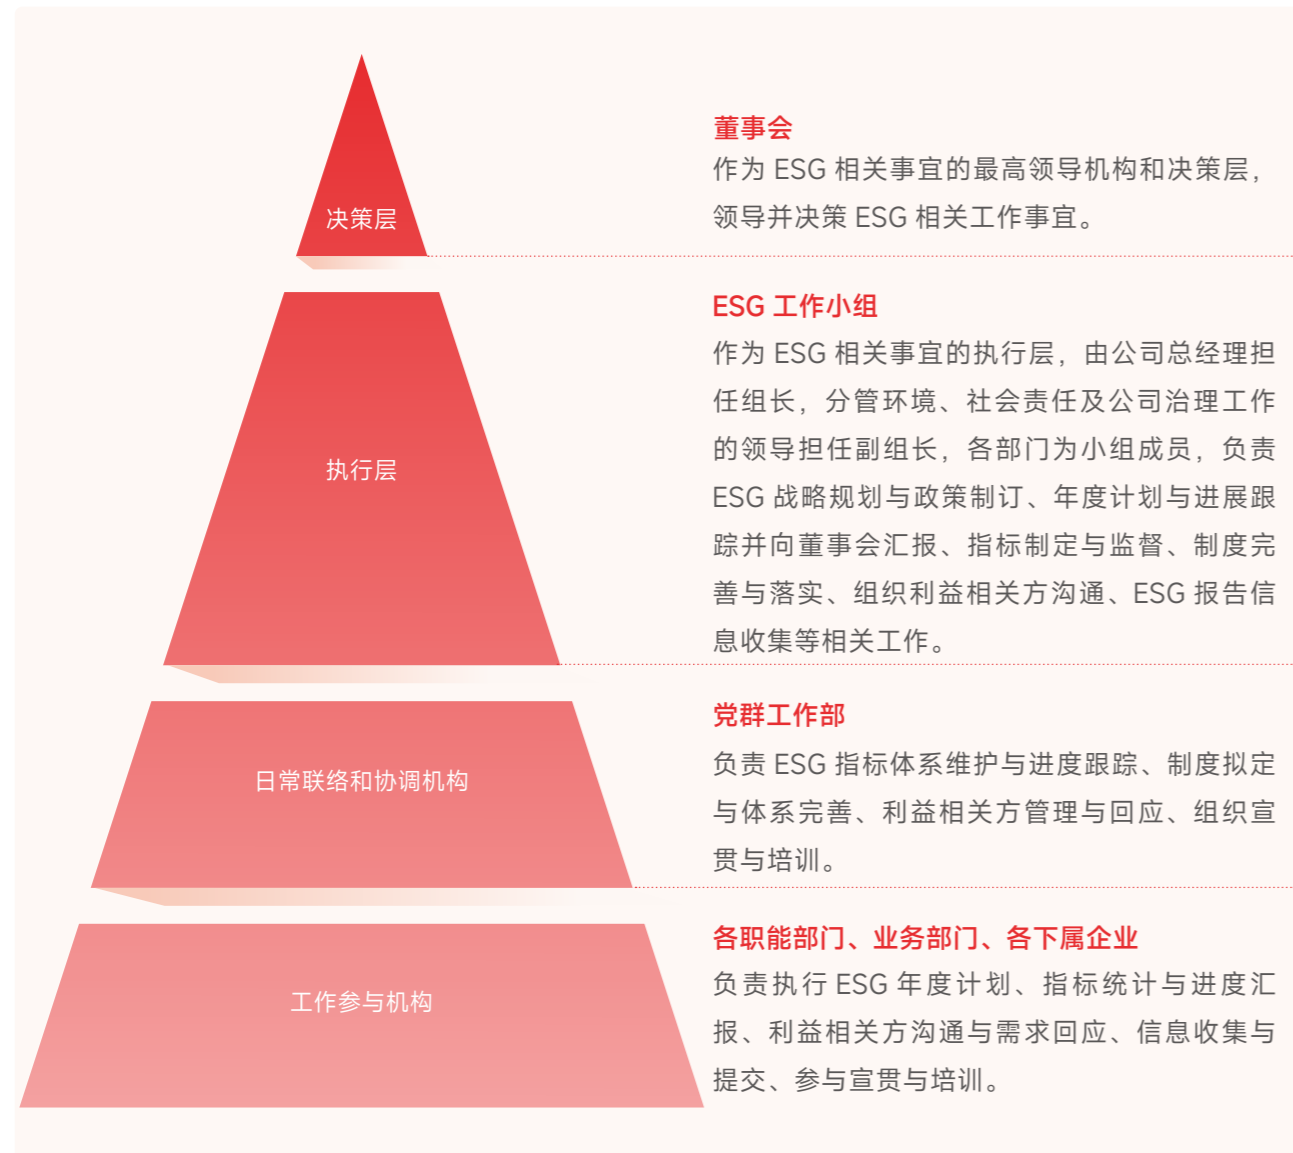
决策层

董事会
作为 ESG 相关事宜的最高领导机构和决策层，领导并决策 ESG 相关工作事宜。

执行层

ESG 工作小组
作为 ESG 相关事宜的执行层，由公司总经理担任组长，分管环境、社会责任及公司治理工作的领导担任副组长，各部门为小组成员，负责 ESG 战略规划与政策制订、年度计划与进展跟踪并向董事会汇报、指标制定与监督、制度完善与落实、组织利益相关方沟通、ESG 报告信息收集等相关工作。

日常联络和协调机构

党群工作部
负责 ESG 指标体系维护与进度跟踪、制度拟定与体系完善、利益相关方管理与回应、组织宣贯与培训。

工作参与机构

各职能部门、业务部门、各下属企业
负责执行 ESG 年度计划、指标统计与进度汇报、利益相关方沟通与需求回应、信息收集与提交、参与宣贯与培训。